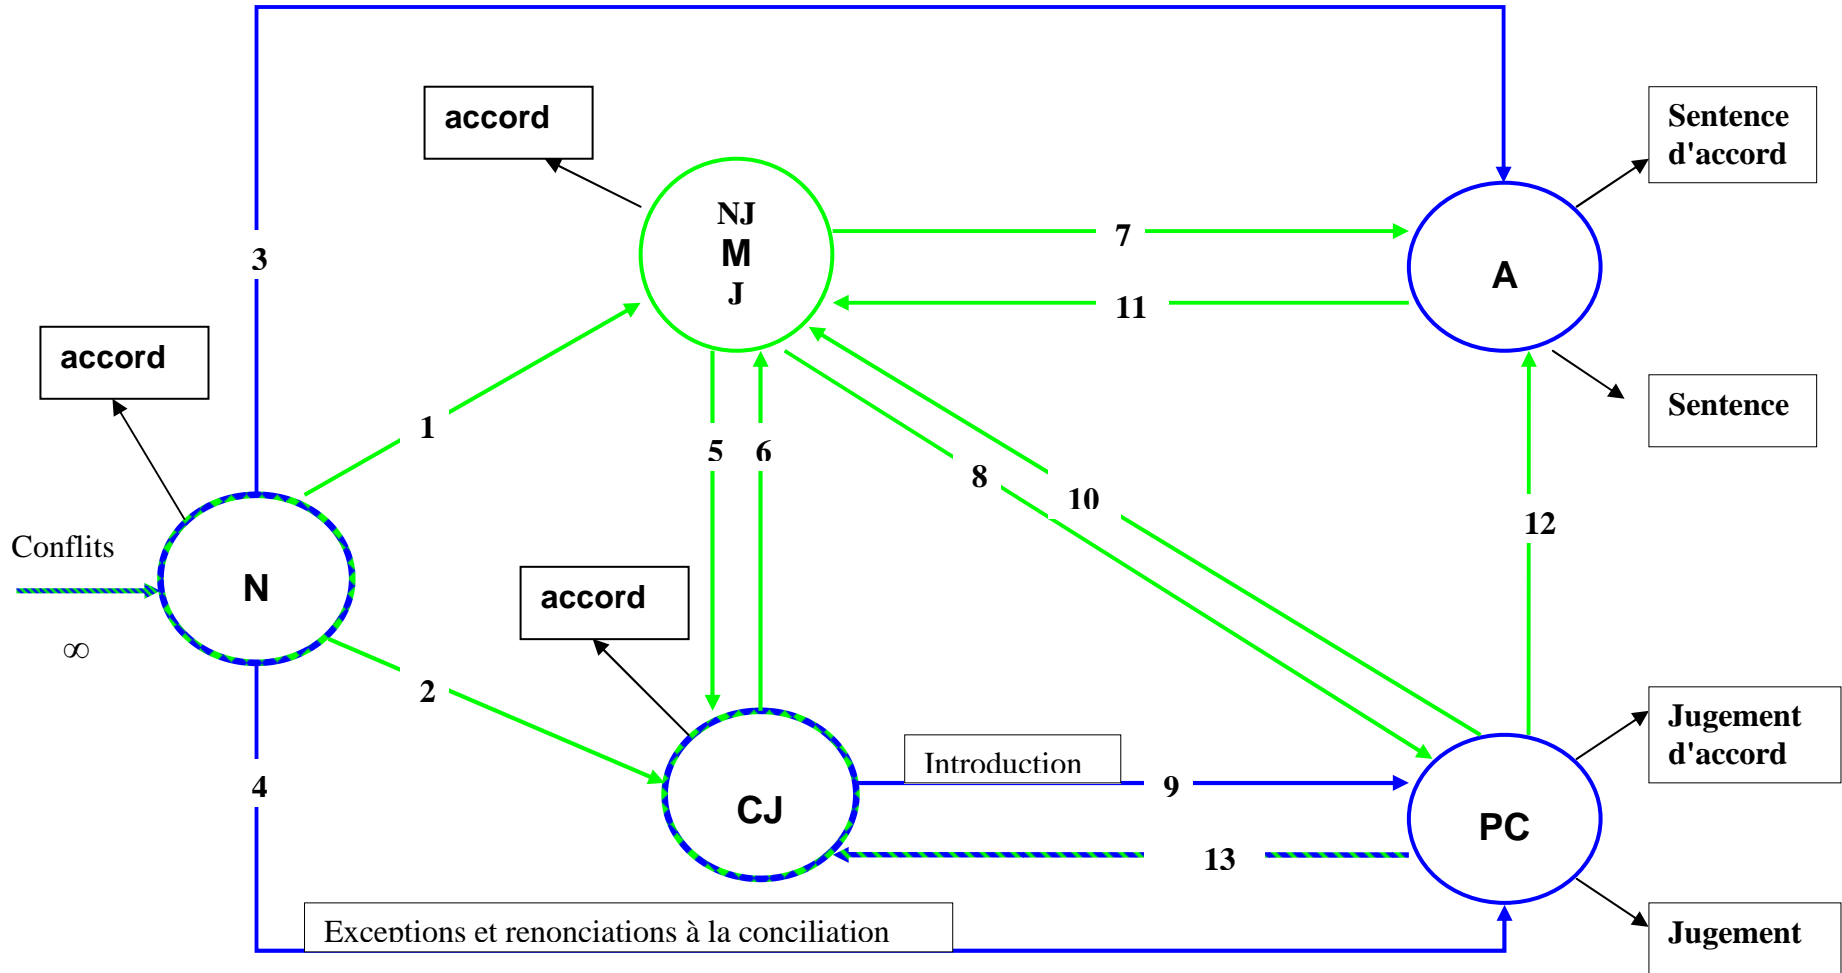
accord

NJ
M
J

7

11

A

Sentence d'accord

Sentence

3

accord

1

5 6

8

10

12

Conflits

N

∞

2

accord

CJ

Introduction

9

PC

Jugement d'accord

4

13

Exceptions et renonciations à la conciliation

Jugement